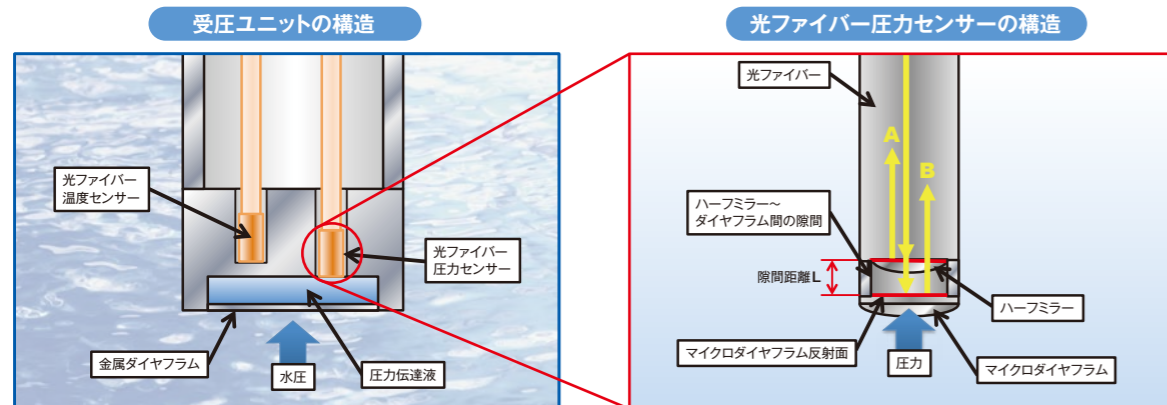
受圧ユニットの構造

光ファイバー温度センサー

光ファイバー圧力センサー

金属ダイヤフラム

水圧

圧力伝達液

光ファイバー圧力センサーの構造

光ファイバー

A

B

ハーフミラー～ダイヤフラム間の隙間

隙間距離L

ハーフミラー

マイクロダイヤフラム反射面

圧力

マイクロダイヤフラム